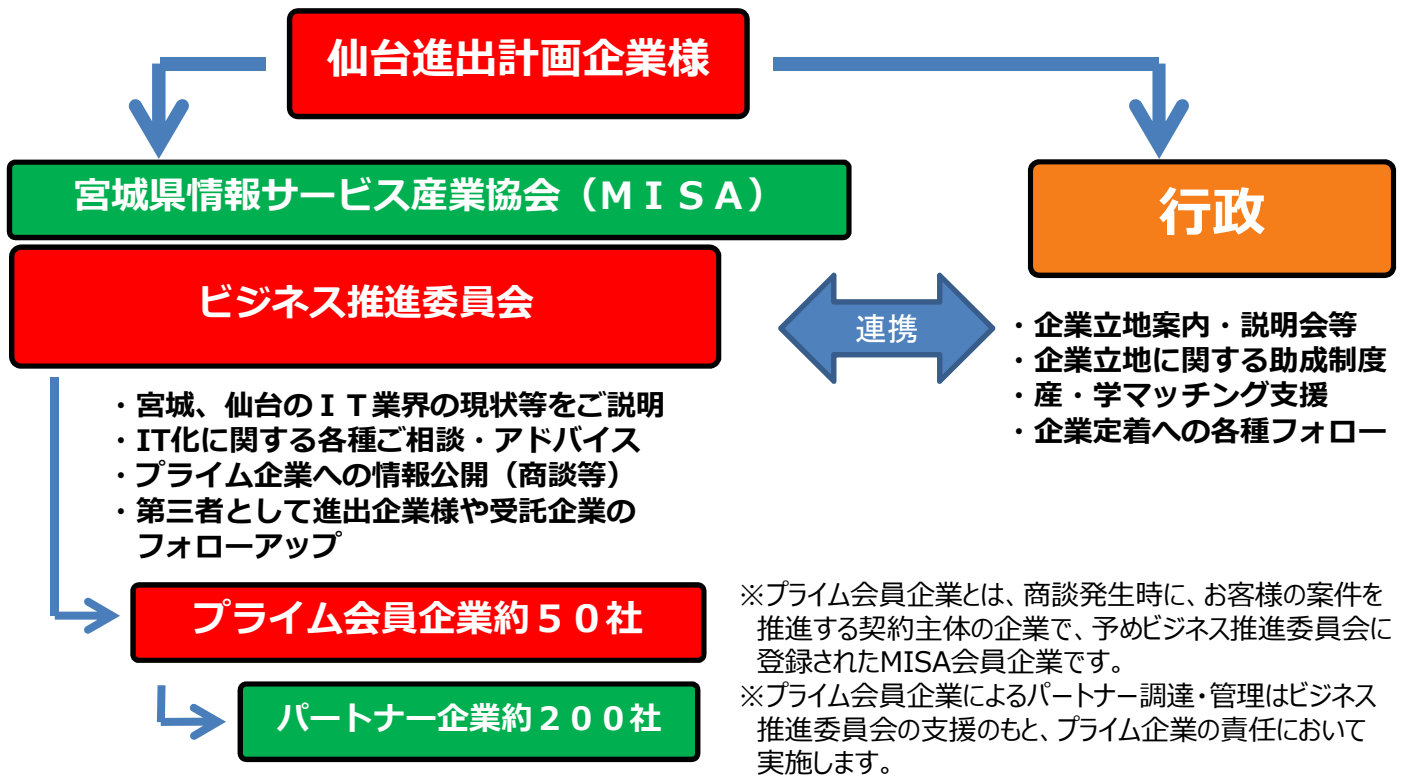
仙台進出計画企業様

宮城県情報サービス産業協会（ＭＩＳＡ）

行政

ビジネス推進委員会

連携

・企業立地案内・説明会等
・企業立地に関する助成制度
・産・学マッチング支援
・企業定着への各種フォロー

・宮城、仙台のＩＴ業界の現状等をご説明
・IT化に関する各種ご相談・アドバイス
・プライム企業への情報公開（商談等）
・第三者として進出企業様や受託企業のフォローアップ

プライム会員企業約５０社

パートナー企業約２００社

※プライム会員企業とは、商談発生時に、お客様の案件を推進する契約主体の企業で、予めビジネス推進委員会に登録されたMISA会員企業です。
※プライム会員企業によるパートナー調達・管理はビジネス推進委員会の支援のもと、プライム企業の責任において実施します。